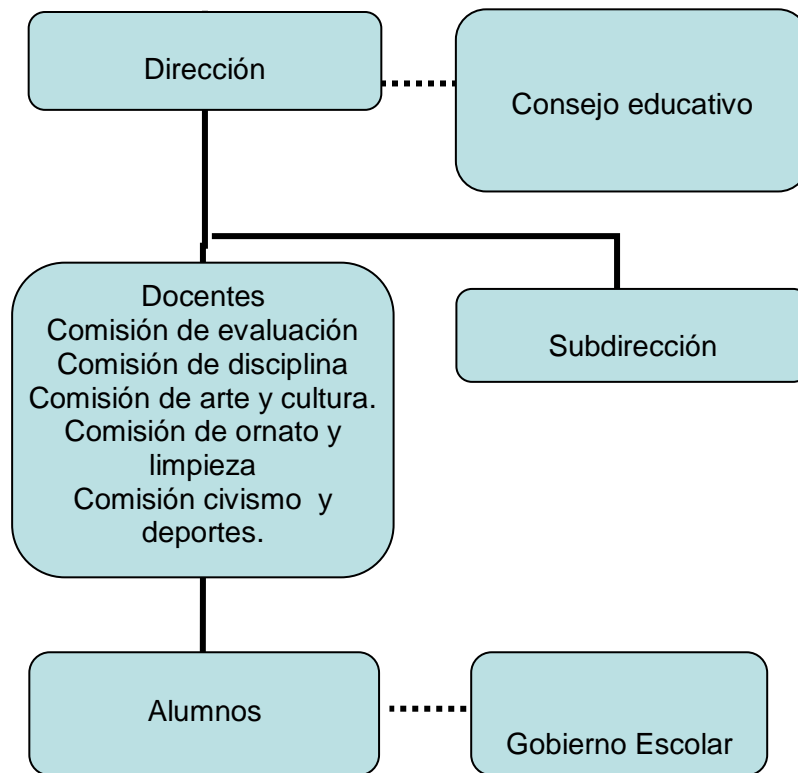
Dirección

Consejo educativo

Docentes
Comisión de evaluación
Comisión de disciplina
Comisión de arte y cultura.
Comisión de ornato y limpieza
Comisión civismo y deportes.

Subdirección

Alumnos

Gobierno Escolar